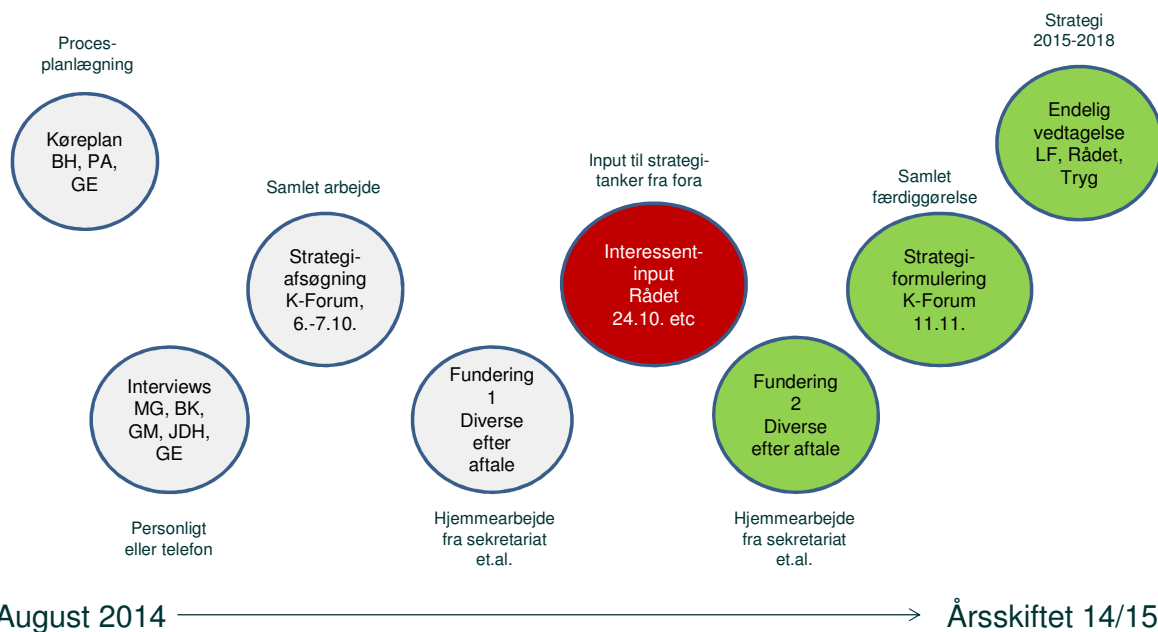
Proces-planlægning

Køreplan BH, PA, GE

Interviews MG, BK, GM, JDH, GE

Personligt eller telefon

Samlet arbejde

Strategi-afsøgning K-Forum, 6.-7.10.

Fundering 1 Diverse efter aftale

Hjemmearbejde fra sekretariat et.al.

Input til strategi-tanker fra fora

Interessent-input Rådet 24.10. etc

Fundering 2 Diverse efter aftale

Hjemmearbejde fra sekretariat et.al.

Samlet færdiggørelse

Strategi-formulering K-Forum 11.11.

Strategi 2015-2018

Endelig vedtagelse LF, Rådet, Tryg

August 2014

Årsskiftet 14/15